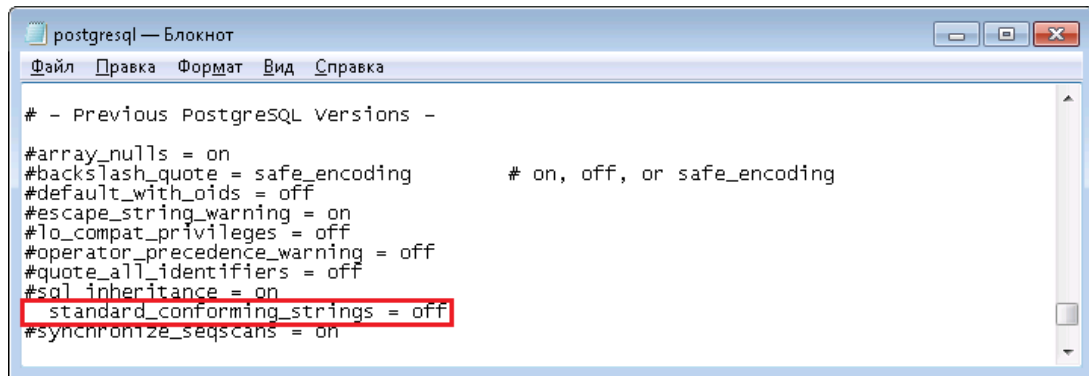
postgresql — Блокнот

Файл Правка Формат Вид Справка

# - Previous PostgreSQL Versions -

#array_nulls = on
#backslash_quote = safe_encoding # on, off, or safe_encoding
#default_with_oids = off
#escape_string_warning = on
#lo_compat_privileges = off
#operator_precedence_warning = off
#quote_all_identifiers = off
#sql_inheritance = on
 standard_conforming_strings = off
#synchronize_seqscans = on